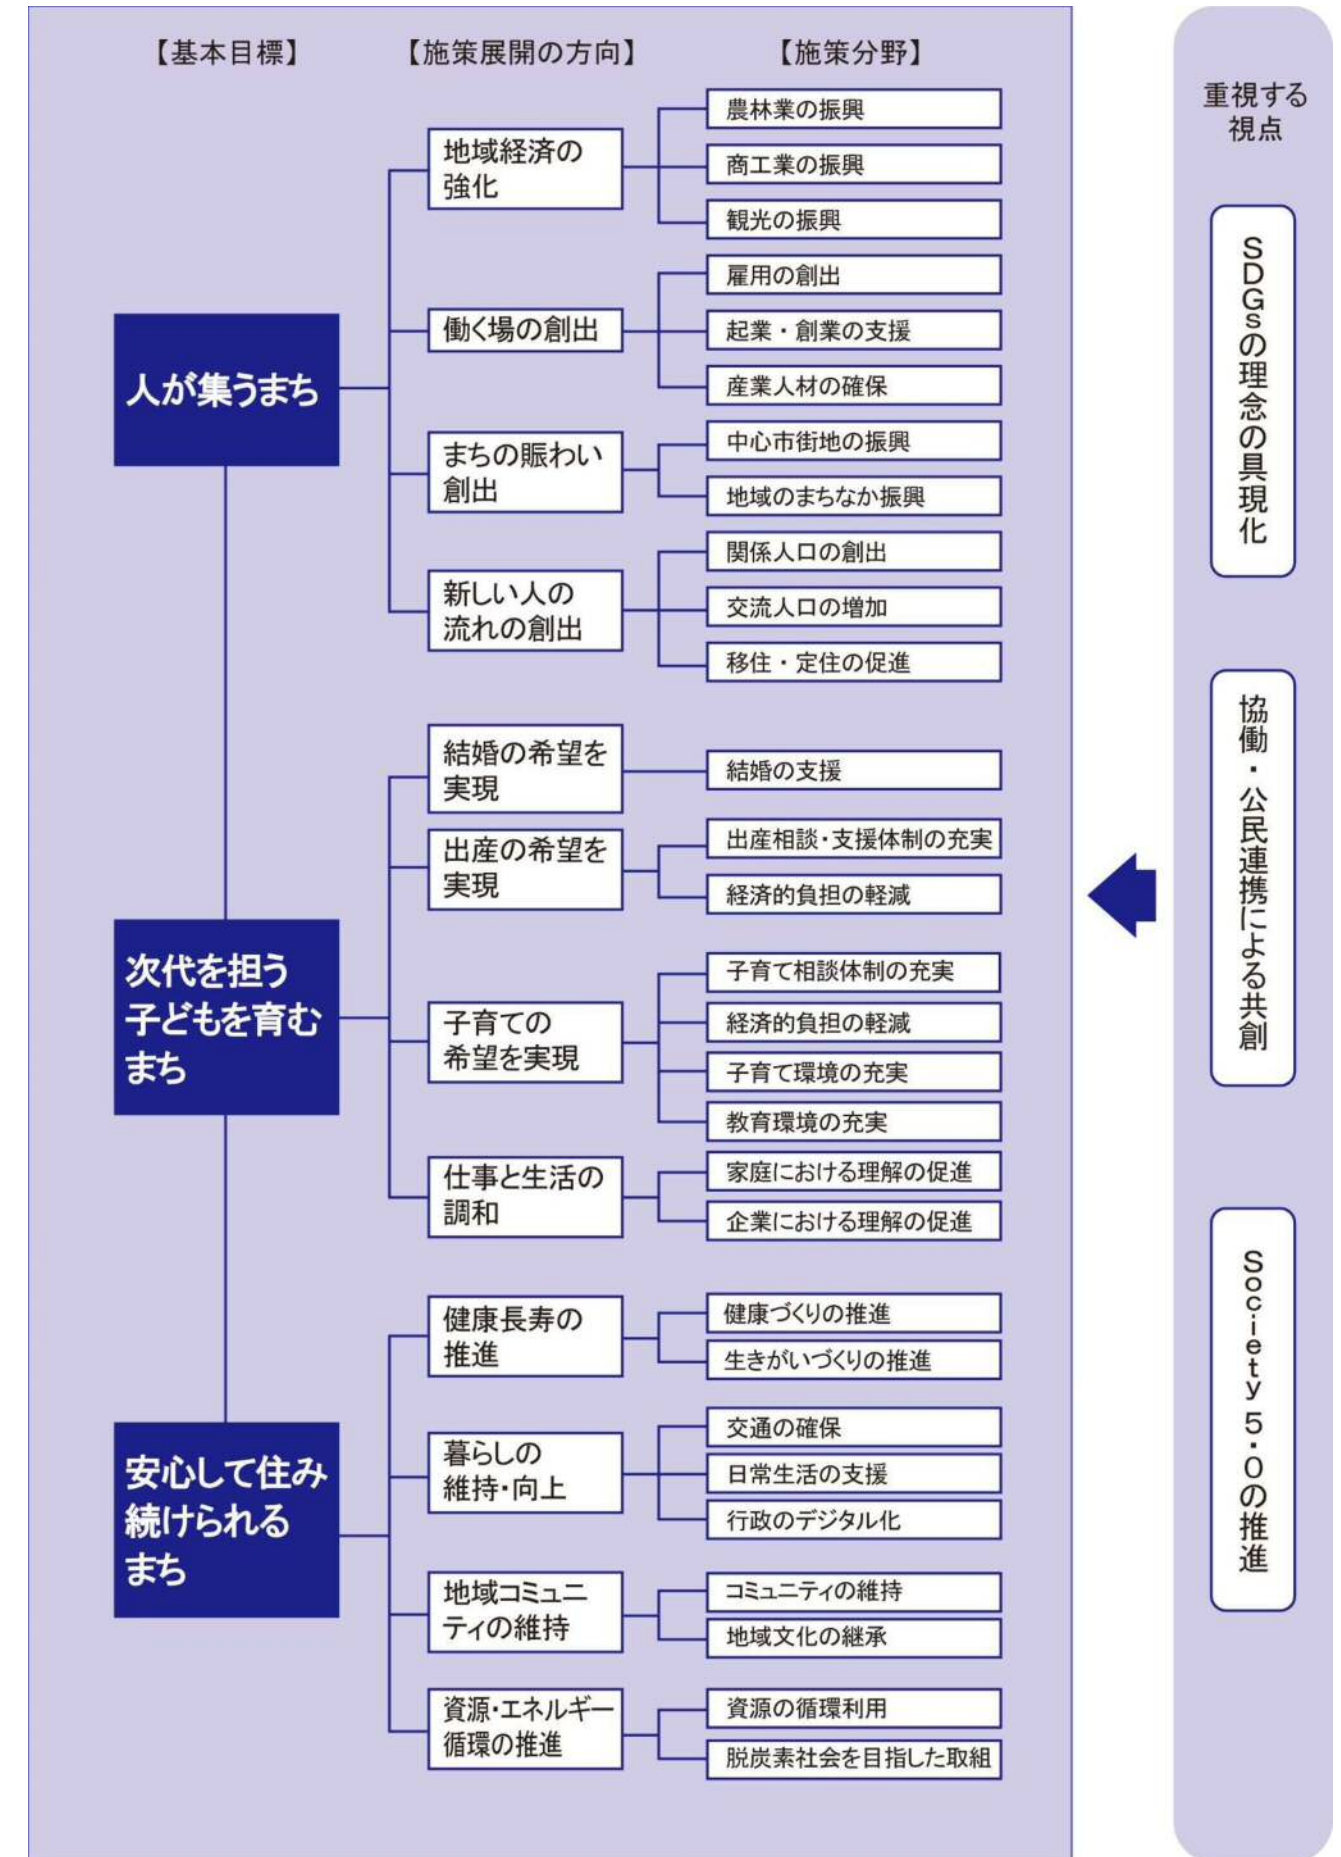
【基本目標】 【施策展開の方向】 【施策分野】

人が集うまち

地域経済の強化
農林業の振興
商工業の振興
観光の振興

働く場の創出
雇用の創出
起業・創業の支援
産業人材の確保

まちの賑わい創出
中心市街地の振興
地域のまちなか振興

新しい人の流れの創出
関係人口の創出
交流人口の増加
移住・定住の促進

次代を担う子どもを育むまち

結婚の希望を実現
結婚の支援

出産の希望を実現
出産相談・支援体制の充実
経済的負担の軽減

子育ての希望を実現
子育て相談体制の充実
経済的負担の軽減
子育て環境の充実
教育環境の充実

仕事と生活の調和
家庭における理解の促進
企業における理解の促進

安心して住み続けられるまち

健康長寿の推進
健康づくりの推進
生きがいづくりの推進

暮らしの維持・向上
交通の確保
日常生活の支援
行政のデジタル化

地域コミュニティの維持
コミュニティの維持
地域文化の継承

資源・エネルギー循環の推進
資源の循環利用
脱炭素社会を目指した取組

重視する視点

SDGsの理念の具現化

協働・公民連携による共創

Society5.0の推進